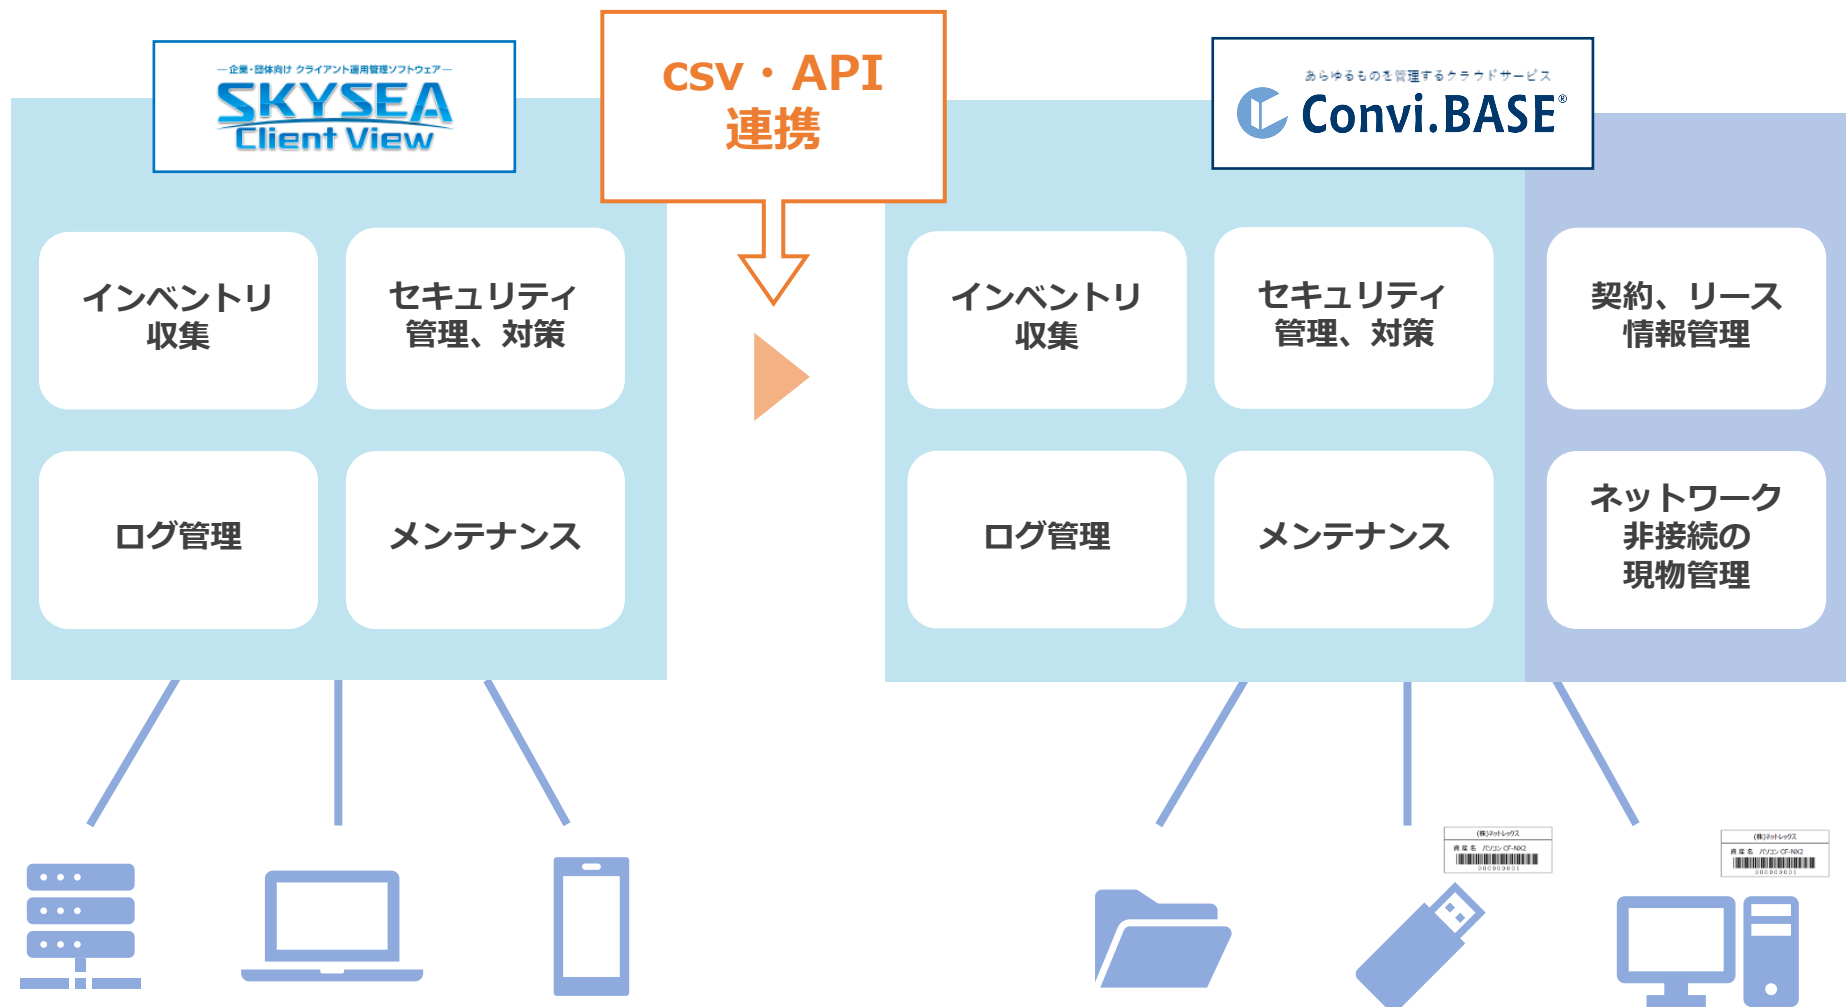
企業・団体向け クライアント運用管理ソフトウェア
SKYSEA Client View

CSV・API
連携

あらゆるものを管理するクラウドサービス
Convi.BASE®

インベントリ
収集

セキュリティ
管理、対策

ログ管理

メンテナンス

インベントリ
収集

セキュリティ
管理、対策

契約、リース
情報管理

ログ管理

メンテナンス

ネットワーク
非接続の
現物管理

(株)ネットレックス
商品名 パソコン CF-NX2
000000001

(株)ネットレックス
商品名 パソコン CF-NX2
000000001